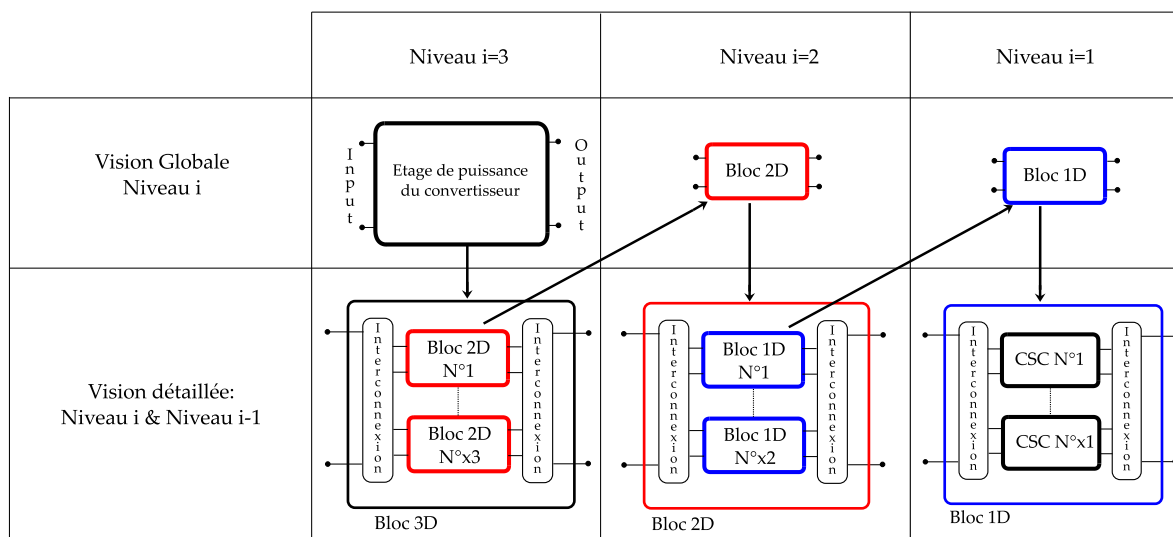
| | Niveau i=3 | Niveau i=2 | Niveau i=1 |
|---|---|---|---|
| Vision Globale Niveau i | Input Etage de puissance du convertisseur Output | Bloc 2D | Bloc 1D |
| Vision détaillée: Niveau i & Niveau i-1 | Interconnexion Bloc 2D N°1 Bloc 2D N°x3 Interconnexion Bloc 3D | Interconnexion Bloc 1D N°1 Bloc 1D N°x2 Interconnexion Bloc 2D | Interconnexion CSC N°1 CSC N°x1 Interconnexion Bloc 1D |